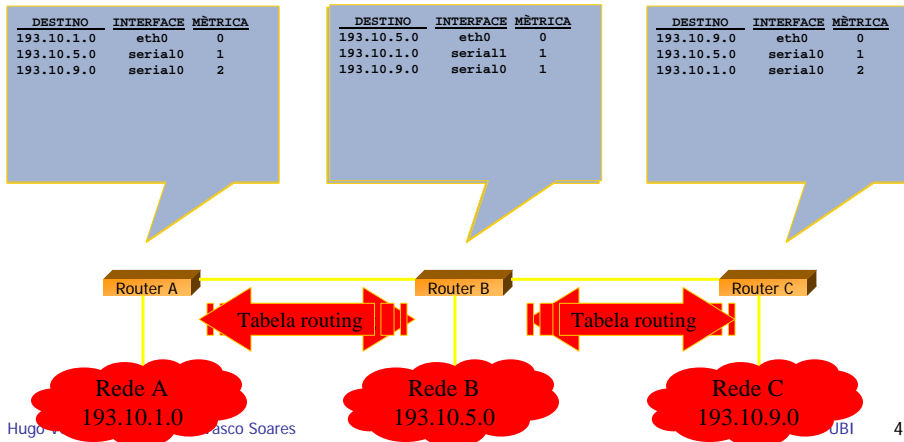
| DESTINO | INTERFACE | MÈTRICA |
|---|---|---|
| 193.10.1.0 | eth0 | 0 |
| 193.10.5.0 | serial0 | 1 |
| 193.10.9.0 | serial0 | 2 |

| DESTINO | INTERFACE | MÈTRICA |
|---|---|---|
| 193.10.5.0 | eth0 | 0 |
| 193.10.1.0 | serial1 | 1 |
| 193.10.9.0 | serial0 | 1 |

| DESTINO | INTERFACE | MÈTRICA |
|---|---|---|
| 193.10.9.0 | eth0 | 0 |
| 193.10.5.0 | serial0 | 1 |
| 193.10.1.0 | serial0 | 2 |

Router A

Router B

Router C

Tabela routing

Tabela routing

Rede A
193.10.1.0

Rede B
193.10.5.0

Rede C
193.10.9.0

Hugo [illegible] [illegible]asco Soares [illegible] UBI 4